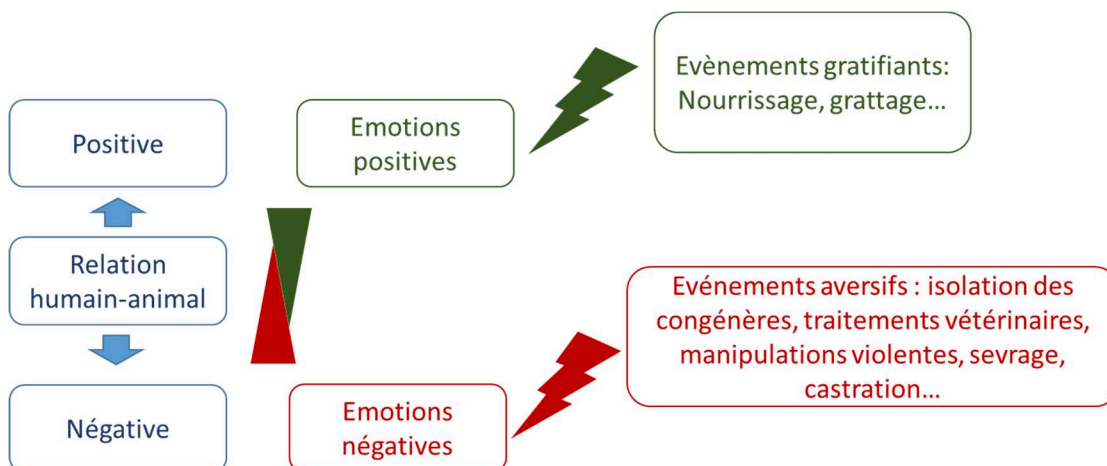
Positive

Relation humain-animal

Négative

Emotions positives

Evènements gratifiants: Nourrissage, grattage…

Evénements aversifs : isolation des congénères, traitements vétérinaires, manipulations violentes, sevrage, castration…

Emotions négatives